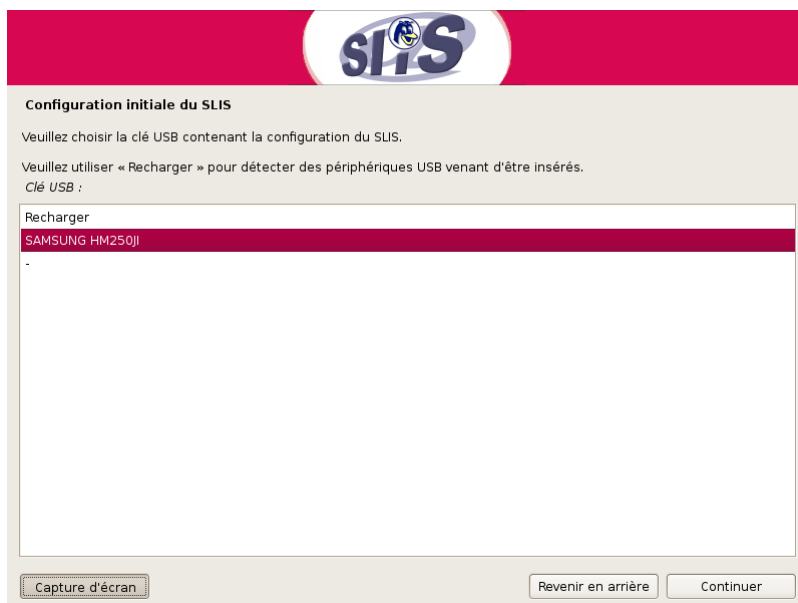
SLIS

Configuration initiale du SLIS

Veuillez choisir la clé USB contenant la configuration du SLIS.

Veuillez utiliser « Recharger » pour détecter des périphériques USB venant d'être insérés.

Clé USB :

Recharger
SAMSUNG HM250JI
-

Capture d'écran

Revenir en arrière

Continuer